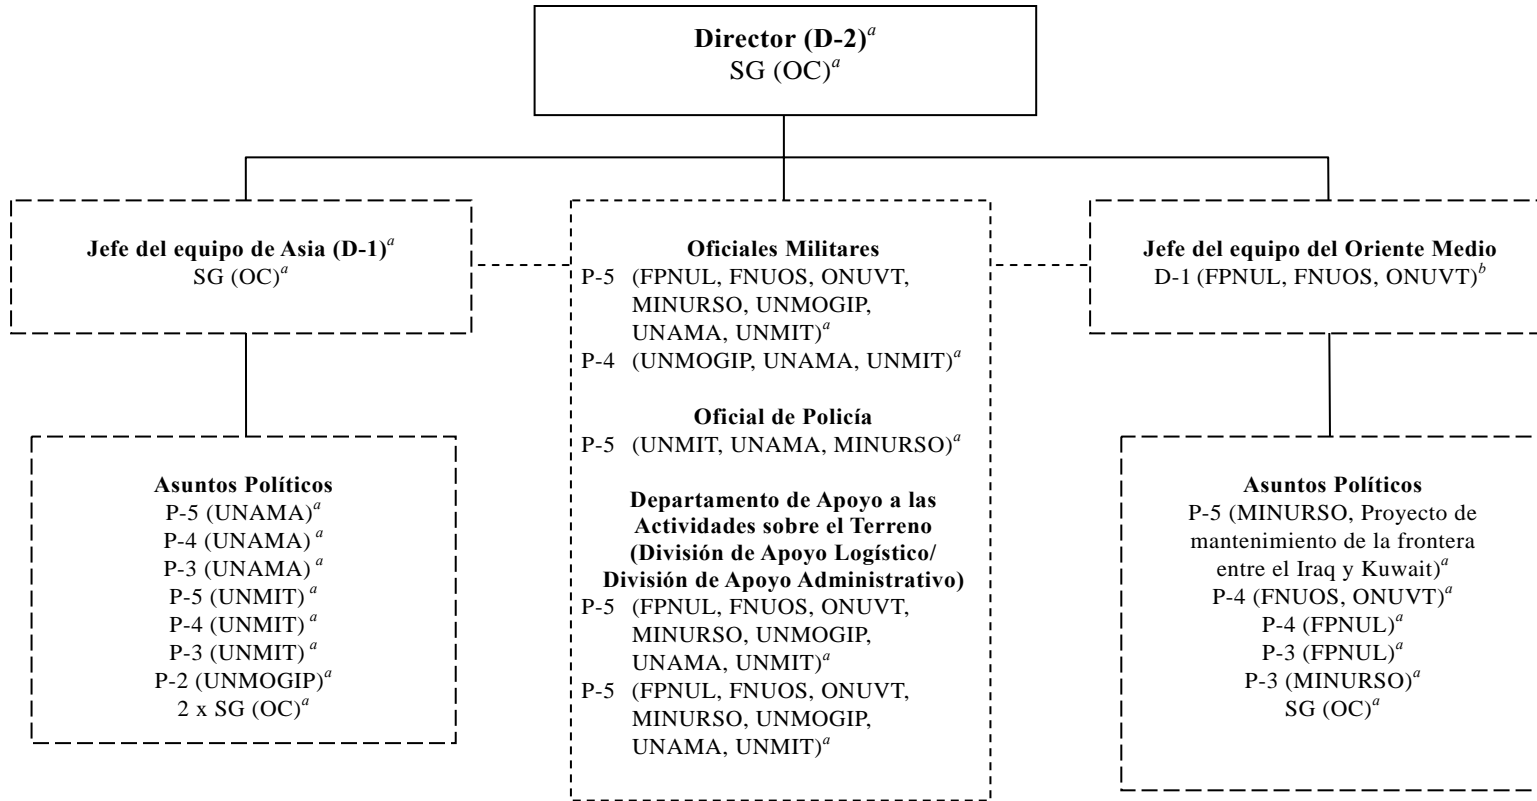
**Director (D-2)**$^{a}$
SG (OC)$^{a}$

**Jefe del equipo de Asia (D-1)**$^{a}$
SG (OC)$^{a}$

**Oficiales Militares**
P-5 (FPNUL, FNUOS, ONUVT, MINURSO, UNMOGIP, UNAMA, UNMIT)$^{a}$
P-4 (UNMOGIP, UNAMA, UNMIT)$^{a}$

**Oficial de Policía**
P-5 (UNMIT, UNAMA, MINURSO)$^{a}$

**Departamento de Apoyo a las Actividades sobre el Terreno (División de Apoyo Logístico/ División de Apoyo Administrativo)**
P-5 (FPNUL, FNUOS, ONUVT, MINURSO, UNMOGIP, UNAMA, UNMIT)$^{a}$
P-5 (FPNUL, FNUOS, ONUVT, MINURSO, UNMOGIP, UNAMA, UNMIT)$^{a}$

**Jefe del equipo del Oriente Medio**
D-1 (FPNUL, FNUOS, ONUVT)$^{b}$

**Asuntos Políticos**
P-5 (UNAMA)$^{a}$
P-4 (UNAMA)$^{a}$
P-3 (UNAMA)$^{a}$
P-5 (UNMIT)$^{a}$
P-4 (UNMIT)$^{a}$
P-3 (UNMIT)$^{a}$
P-2 (UNMOGIP)$^{a}$
2 x SG (OC)$^{a}$

**Asuntos Políticos**
P-5 (MINURSO, Proyecto de mantenimiento de la frontera entre el Iraq y Kuwait)$^{a}$
P-4 (FNUOS, ONUVT)$^{a}$
P-4 (FPNUL)$^{a}$
P-3 (FPNUL)$^{a}$
P-3 (MINURSO)$^{a}$
SG (OC)$^{a}$